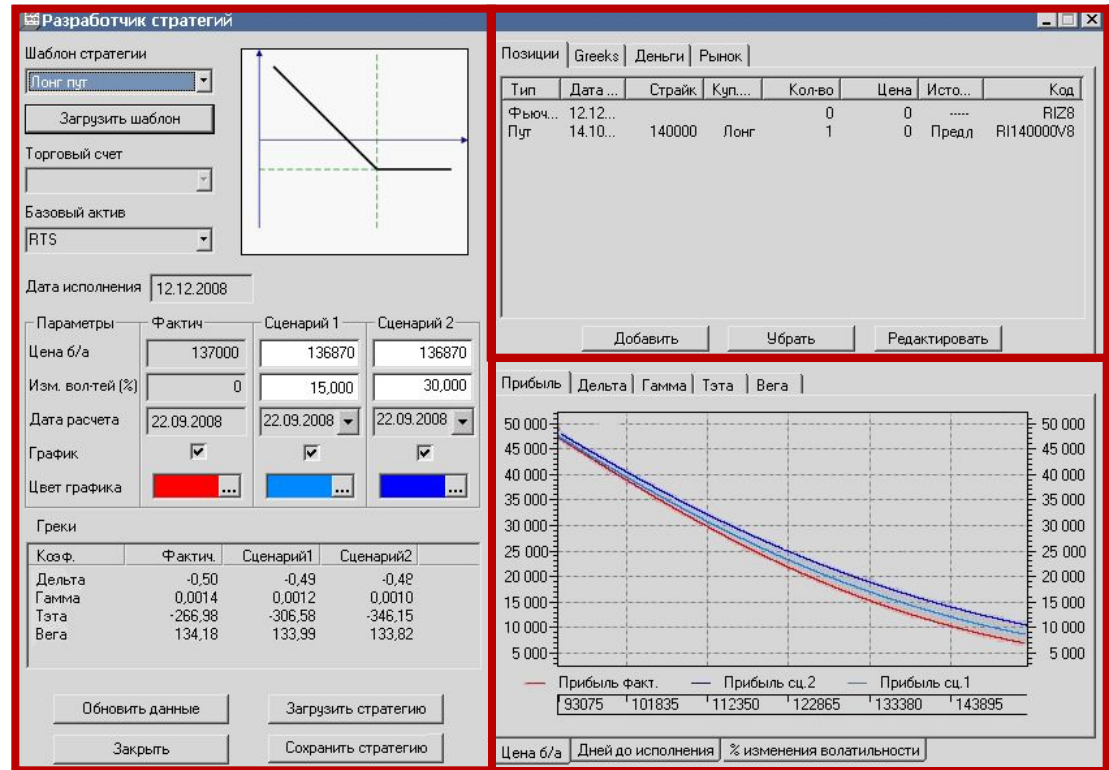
Разработчик стратегий

Шаблон стратегии
Лонг пут
Загрузить шаблон
Торговый счет
Базовый актив
RTS
Дата исполнения 12.12.2008

| Параметры | Фактич | Сценарий 1 | Сценарий 2 |
|---|---|---|---|
| Цена б/а | 137000 | 136870 | 136870 |
| Изм. вол-тей (%) | 0 | 15,000 | 30,000 |
| Дата расчета | 22.09.2008 | 22.09.2008 | 22.09.2008 |
| График | | | |
| Цвет графика | ... | ... | ... |

Греки

| Коэф. | Фактич. | Сценарий1 | Сценарий2 |
|---|---|---|---|
| Дельта | -0,50 | -0,49 | -0,48 |
| Гамма | 0,0014 | 0,0012 | 0,0010 |
| Тэта | -266,98 | -306,58 | -346,15 |
| Вега | 134,18 | 133,99 | 133,82 |

Обновить данные
Загрузить стратегию
Закрыть
Сохранить стратегию

Позиции | Greeks | Деньги | Рынок

| Тип | Дата ... | Страйк | Куп.... | Кол-во | Цена | Исто... | Код |
|---|---|---|---|---|---|---|---|
| Фьюч... | 12.12... | | | 0 | 0 | ----- | RIZ8 |
| Пут | 14.10... | 140000 | Лонг | 1 | 0 | Предл | RI140000V8 |

Добавить
Убрать
Редактировать

Прибыль | Дельта | Гамма | Тэта | Вега

50 000
45 000
40 000
35 000
30 000
25 000
20 000
15 000
10 000
5 000

50 000
45 000
40 000
35 000
30 000
25 000
20 000
15 000
10 000
5 000

Прибыль факт. Прибыль сц.2 Прибыль сц.1
93075 101835 112350 122865 133380 143895

Цена б/а | Дней до исполнения | % изменения волатильности